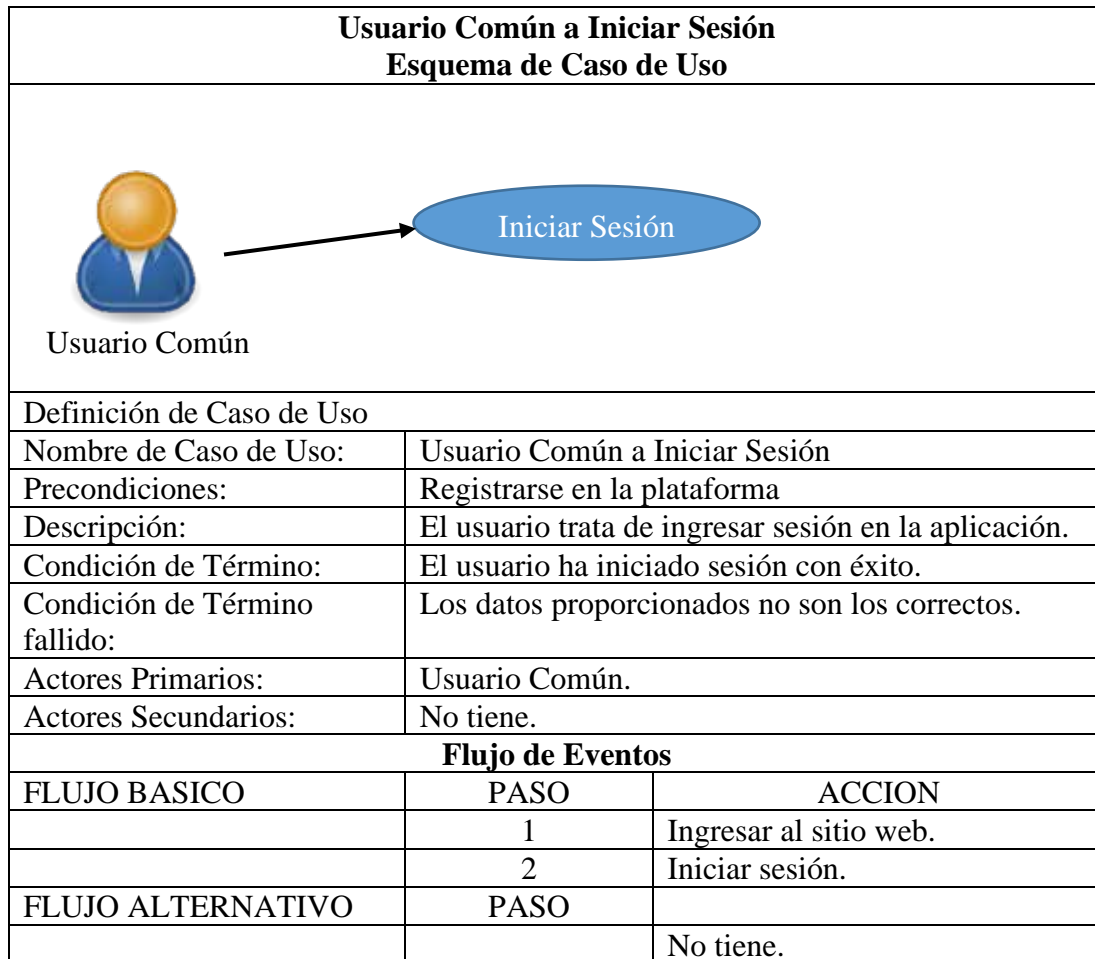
**Usuario Común a Iniciar Sesión**
**Esquema de Caso de Uso**

Iniciar Sesión

Usuario Común

| Definición de Caso de Uso | | |
|---|---|---|
| Nombre de Caso de Uso: | Usuario Común a Iniciar Sesión | |
| Precondiciones: | Registrarse en la plataforma | |
| Descripción: | El usuario trata de ingresar sesión en la aplicación. | |
| Condición de Término: | El usuario ha iniciado sesión con éxito. | |
| Condición de Término fallido: | Los datos proporcionados no son los correctos. | |
| Actores Primarios: | Usuario Común. | |
| Actores Secundarios: | No tiene. | |
| **Flujo de Eventos** | | |
| FLUJO BASICO | PASO | ACCION |
| | 1 | Ingresar al sitio web. |
| | 2 | Iniciar sesión. |
| FLUJO ALTERNATIVO | PASO | |
| | | No tiene. |